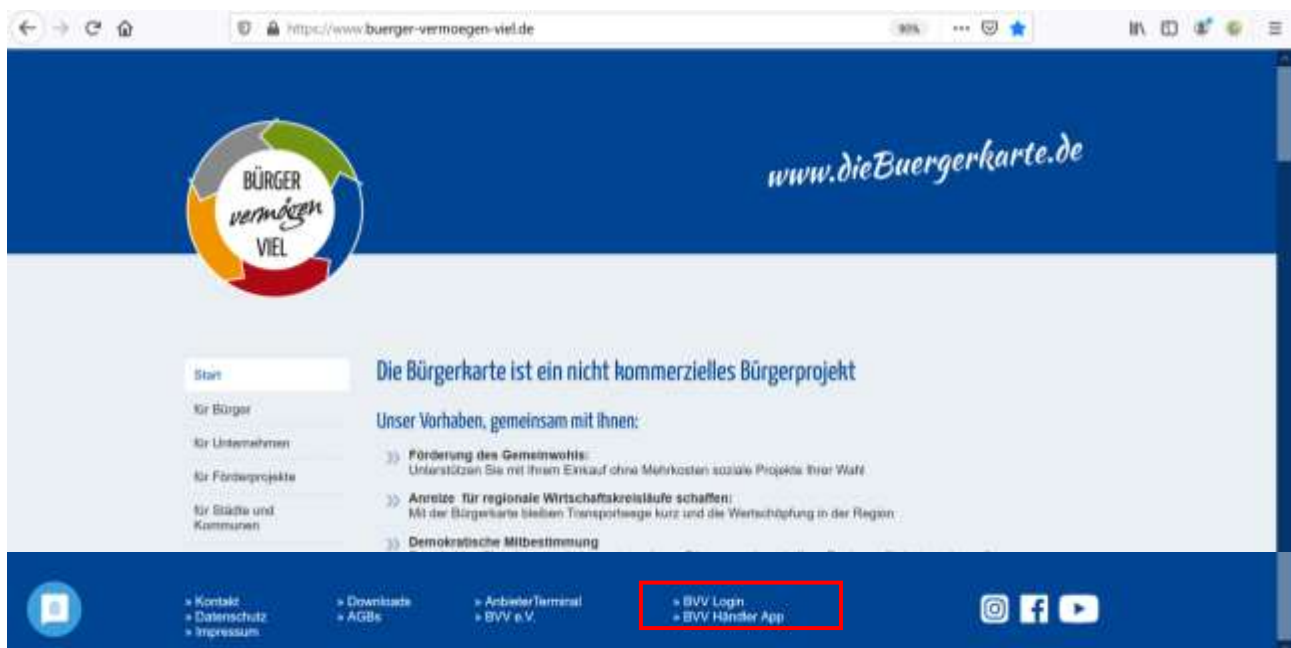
https://www.buerger-vermoegen-viel.de

90%

BÜRGER vermögen VIEL

www.dieBuergerkarte.de

Start

für Bürger

für Unternehmen

für Förderprojekte

für Städte und Kommunen

Die Bürgerkarte ist ein nicht kommerzielles Bürgerprojekt

Unser Vorhaben, gemeinsam mit Ihnen:

Förderung des Gemeinwohls:
Unterstützen Sie mit Ihrem Einkauf ohne Mehrkosten soziale Projekte Ihrer Wahl

Anreize für regionale Wirtschaftskreisläufe schaffen:
Mit der Bürgerkarte bleiben Transportwege kurz und die Wertschöpfung in der Region

Demokratische Mitbestimmung
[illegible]

» Kontakt
» Datenschutz
» Impressum

» Downloads
» AGBs

» AnbieterTerminal
» BVV e.V.

» BVV Login
» BVV Händler App